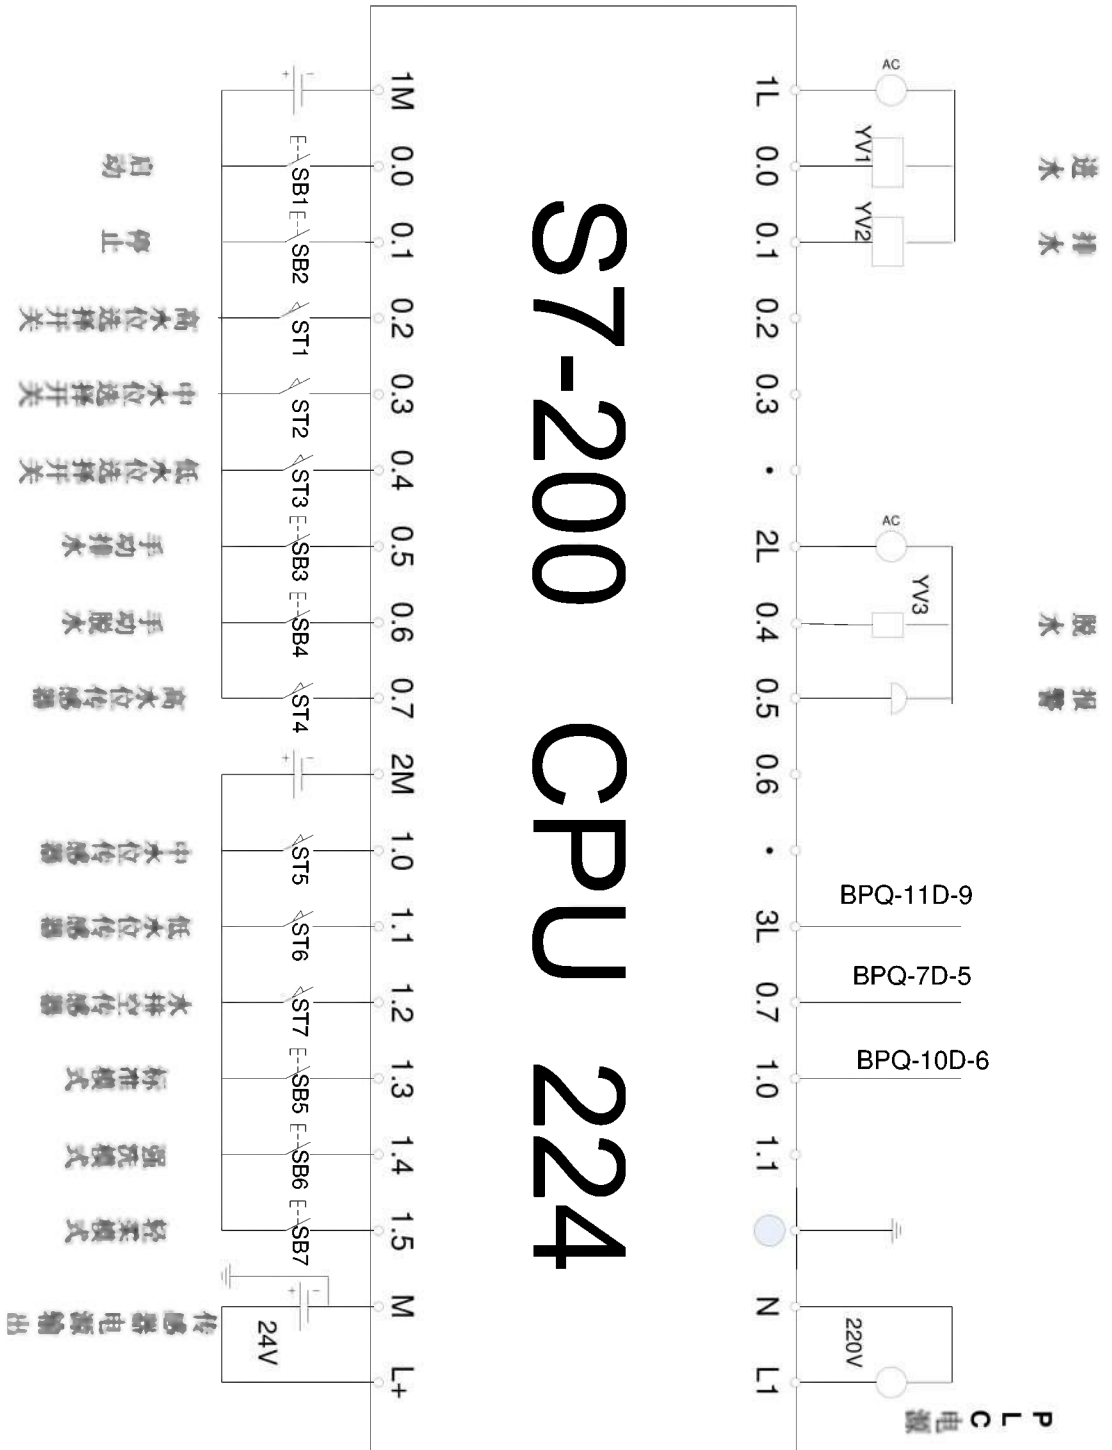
S7-200 CPU 224

1M
0.0
0.1
0.2
0.3
0.4
0.5
0.6
0.7
2M
1.0
1.1
1.2
1.3
1.4
1.5
M
L+

SB1
SB2
ST1
ST2
ST3
SB3
SB4
ST4
ST5
ST6
ST7
SB5
SB6
SB7
24V

启动
停止
高水位选择开关
中水位选择开关
低水位选择开关
手动排水
手动脱水
高水位传感器
中水位传感器
低水位传感器
水排空传感器
标准模式
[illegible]模式
轻柔模式
传感器电源输出

1L
0.0
0.1
0.2
0.3
•
2L
0.4
0.5
0.6
•
3L
0.7
1.0
1.1
N
L1

AC
YV1
YV2
AC
YV3
BPQ-11D-9
BPQ-7D-5
BPQ-10D-6
220V

进水
排水
脱水
报警
PLC电源